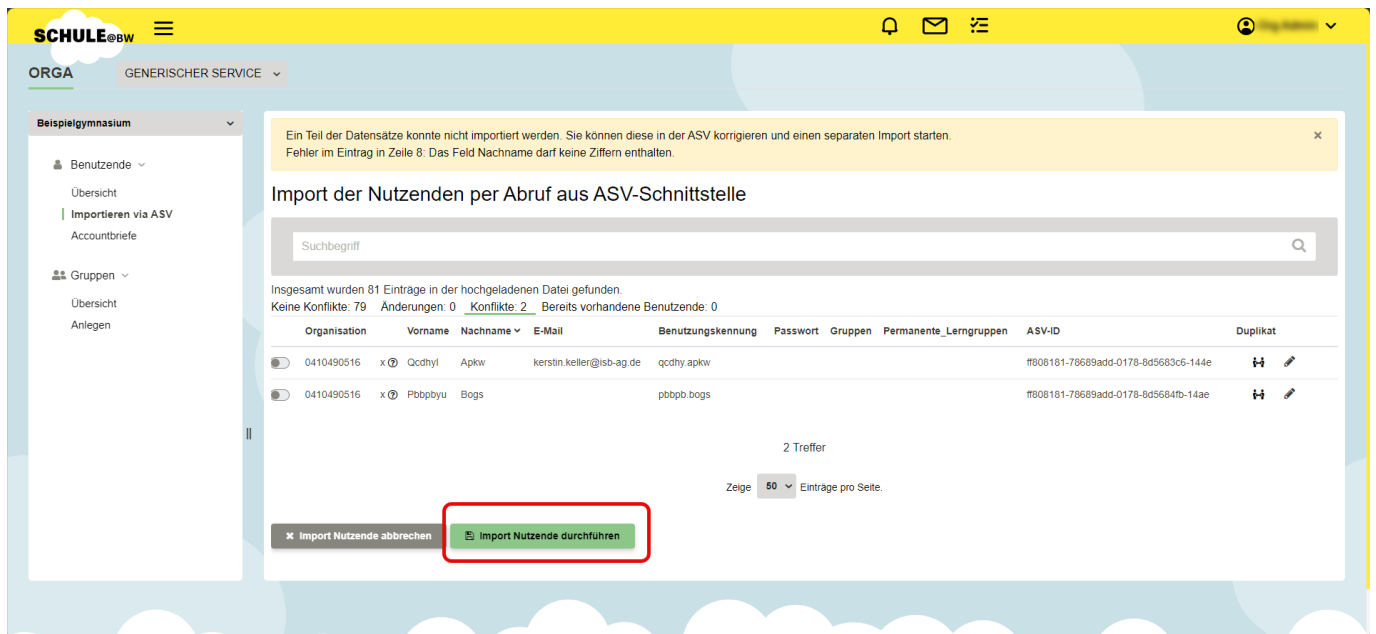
SCHULE@BW

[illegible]

ORGA GENERISCHER SERVICE

Beispielgymnasium

Benutzende
Übersicht
Importieren via ASV
Accountbriefe

Gruppen
Übersicht
Anlegen

Ein Teil der Datensätze konnte nicht importiert werden. Sie können diese in der ASV korrigieren und einen separaten Import starten.
Fehler im Eintrag in Zeile 8: Das Feld Nachname darf keine Ziffern enthalten.

×

Import der Nutzenden per Abruf aus ASV-Schnittstelle

Suchbegriff

Insgesamt wurden 81 Einträge in der hochgeladenen Datei gefunden.
Keine Konflikte: 79 Änderungen: 0 Konflikte: 2 Bereits vorhandene Benutzende: 0

| | Organisation | | Vorname | Nachname | E-Mail | Benutzungskennung | Passwort | Gruppen | Permanente_Lerngruppen | ASV-ID | Duplikat |
|---|---|---|---|---|---|---|---|---|---|---|---|
| | 0410490516 | x | Qcdhyl | Apkw | kerstin.keller@isb-ag.de | qcdhy.apkw | | | | ff808181-78689add-0178-8d5683c6-144e | |
| | 0410490516 | x | Pbbpbyu | Bogs | | pbbpb.bogs | | | | ff808181-78689add-0178-8d5684fb-14ae | |

2 Treffer

Zeige 50 Einträge pro Seite.

Import Nutzende abbrechen
Import Nutzende durchführen